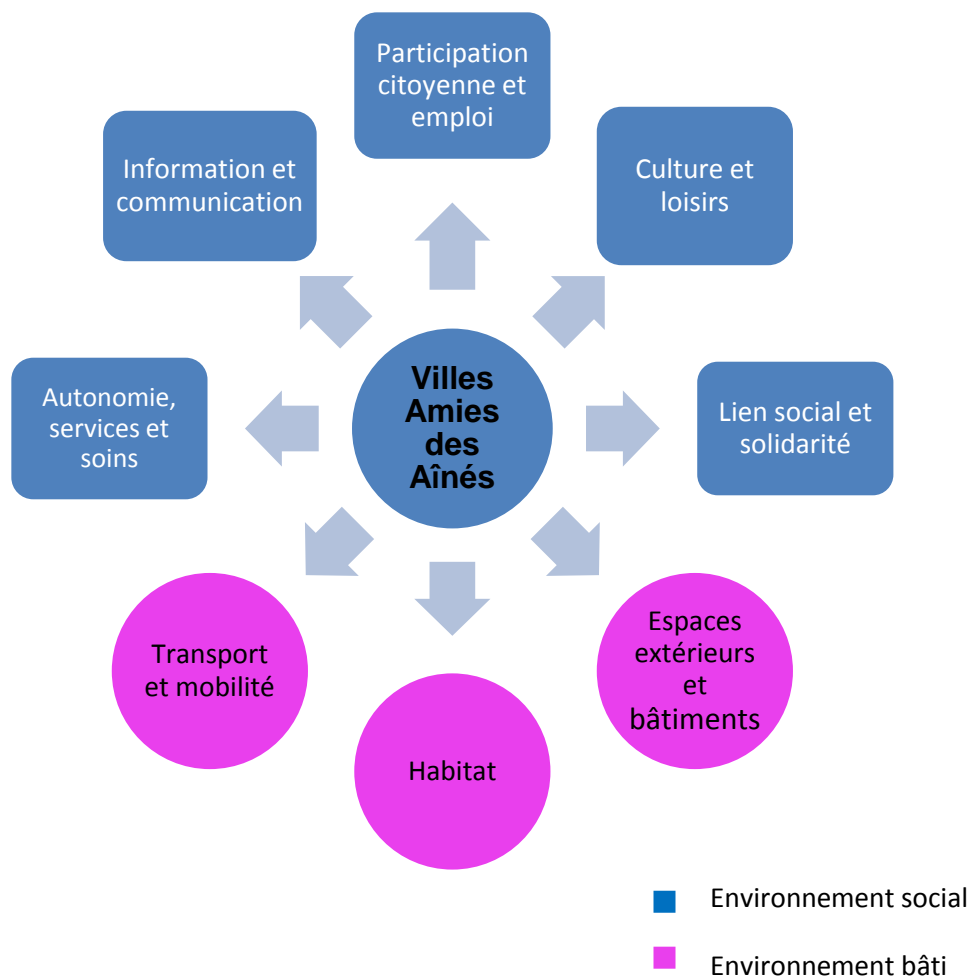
Participation citoyenne et emploi

Information et communication

Culture et loisirs

Villes Amies des Aînés

Autonomie, services et soins

Lien social et solidarité

Transport et mobilité

Espaces extérieurs et bâtiments

Habitat

Environnement social

Environnement bâti